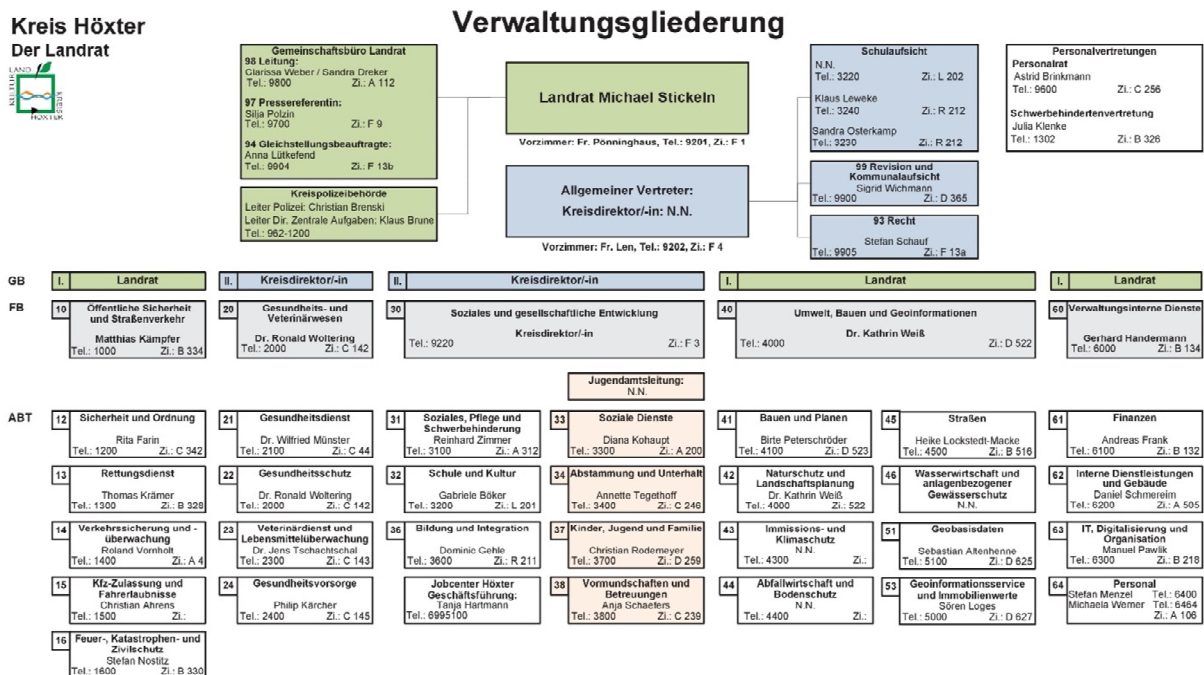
Kreis Höxter
Der Landrat

LAND KULTUR KREIS HÖXTER

Verwaltungsgliederung

Gemeinschaftsbüro Landrat
98 Leitung:
Clarissa Weber / Sandra Dreker
Tel.: 9800 Zi.: A 112
97 Pressereferentin:
Silja Polzin
Tel.: 9700 Zi.: F 9
94 Gleichstellungsbeauftragte:
Anna Lütkefend
Tel.: 9904 Zi.: F 13b

Kreispolizeibehörde
Leiter Polizei: Christian Brenski
Leiter Dir. Zentrale Aufgaben: Klaus Brune
Tel.: 962-1200

Landrat Michael Stickeln
Vorzimmer: Fr. Pönninghaus, Tel.: 9201, Zi.: F 1

Allgemeiner Vertreter:
Kreisdirektor/-in: N.N.
Vorzimmer: Fr. Len, Tel.: 9202, Zi.: F 4

Schulaufsicht
N.N.
Tel.: 3220 Zi.: L 202
Klaus Leweke
Tel.: 3240 Zi.: R 212
Sandra Osterkamp
Tel.: 3230 Zi.: R 212

99 Revision und Kommunalaufsicht
Sigrid Wichmann
Tel.: 9900 Zi.: D 365

93 Recht
Stefan Schauf
Tel.: 9905 Zi.: F 13a

Personalvertretungen
Personalrat
Astrid Brinkmann
Tel.: 9600 Zi.: C 256
Schwerbehindertenvertretung
Julia Klenke
Tel.: 1302 Zi.: B 326

GB
I. Landrat
II. Kreisdirektor/-in
II. Kreisdirektor/-in
I. Landrat
I. Landrat

FB
10 Öffentliche Sicherheit und Straßenverkehr
Matthias Kämpfer
Tel.: 1000 Zi.: B 334

20 Gesundheits- und Veterinärwesen
Dr. Ronald Woltering
Tel.: 2000 Zi.: C 142

30 Soziales und gesellschaftliche Entwicklung
Kreisdirektor/-in
Tel.: 9220 Zi.: F 3

40 Umwelt, Bauen und Geoinformationen
Dr. Kathrin Weiß
Tel.: 4000 Zi.: D 522

60 Verwaltungsinterne Dienste
Gerhard Handermann
Tel.: 6000 Zi.: B 134

Jugendamtsleitung:
N.N.

ABT
12 Sicherheit und Ordnung
Rita Farin
Tel.: 1200 Zi.: C 342

13 Rettungsdienst
Thomas Krämer
Tel.: 1300 Zi.: B 328

14 Verkehrssicherung und -überwachung
Roland Vornholt
Tel.: 1400 Zi.: A 4

15 Kfz-Zulassung und Fahrerlaubnisse
Christian Ahrens
Tel.: 1500 Zi.:

16 Feuer-, Katastrophen- und Zivilschutz
Stefan Nostitz
Tel.: 1600 Zi.: B 330

21 Gesundheitsdienst
Dr. Wilfried Münster
Tel.: 2100 Zi.: C 44

22 Gesundheitsschutz
Dr. Ronald Woltering
Tel.: 2000 Zi.: C 142

23 Veterinärdienst und Lebensmittelüberwachung
Dr. Jens Tschachtschal
Tel.: 2300 Zi.: C 143

24 Gesundheitsvorsorge
Philip Kärcher
Tel.: 2400 Zi.: C 145

31 Soziales, Pflege und Schwerbehinderung
Reinhard Zimmer
Tel.: 3100 Zi.: A 312

32 Schule und Kultur
Gabriele Böker
Tel.: 3200 Zi.: L 201

36 Bildung und Integration
Dominic Gehle
Tel.: 3600 Zi.: R 211

Jobcenter Höxter
Geschäftsführung:
Tanja Hartmann
Tel.: 6995100

33 Soziale Dienste
Diana Kohaupt
Tel.: 3300 Zi.: A 200

34 Abstammung und Unterhalt
Annette Tegethoff
Tel.: 3400 Zi.: C 246

37 Kinder, Jugend und Familie
Christian Rodemeyer
Tel.: 3700 Zi.: D 259

38 Vormundschaften und Betreuungen
Anja Schaefers
Tel.: 3800 Zi.: C 239

41 Bauen und Planen
Birte Peterschröder
Tel.: 4100 Zi.: D 523

42 Naturschutz und Landschaftsplanung
Dr. Kathrin Weiß
Tel.: 4000 Zi.: 522

43 Immissions- und Klimaschutz
N.N.
Tel.: 4300 Zi.:

44 Abfallwirtschaft und Bodenschutz
N.N.
Tel.: 4400 Zi.:

45 Straßen
Heike Lockstedt-Macke
Tel.: 4500 Zi.: B 516

46 Wasserwirtschaft und anlagenbezogener Gewässerschutz
N.N.

51 Geobasisdaten
Sebastian Altenhenne
Tel.: 5100 Zi.: D 625

53 Geoinformationsservice und Immobilienwerte
Sören Loges
Tel.: 5000 Zi.: D 627

61 Finanzen
Andreas Frank
Tel.: 6100 Zi.: B 132

62 Interne Dienstleistungen und Gebäude
Daniel Schmereim
Tel.: 6200 Zi.: A 505

63 IT, Digitalisierung und Organisation
Manuel Pawlik
Tel.: 6300 Zi.: B 218

64 Personal
Stefan Menzel Tel.: 6400
Michaela Werner Tel.: 6464
Zi.: A 106